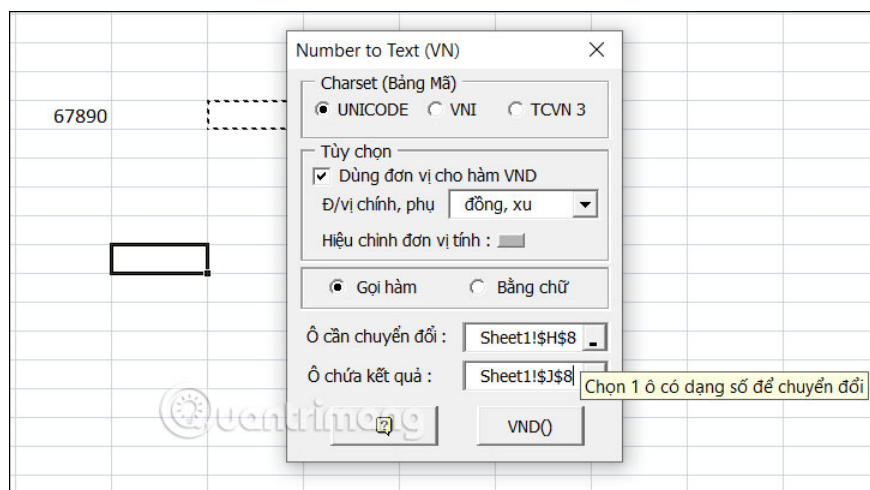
67890

Number to Text (VN)

Charset (Bảng Mã)
UNICODE
VNI
TCVN 3

Tùy chọn
Dùng đơn vị cho hàm VND
Đ/vị chính, phụ
đồng, xu
Hiệu chỉnh đơn vị tính :

Gọi hàm
Bằng chữ

Ô cần chuyển đổi :
Sheet1!$H$8
Ô chứa kết quả :
Sheet1!$J$8
Chọn 1 ô có dạng số để chuyển đổi

?
VND()

Quantrimang